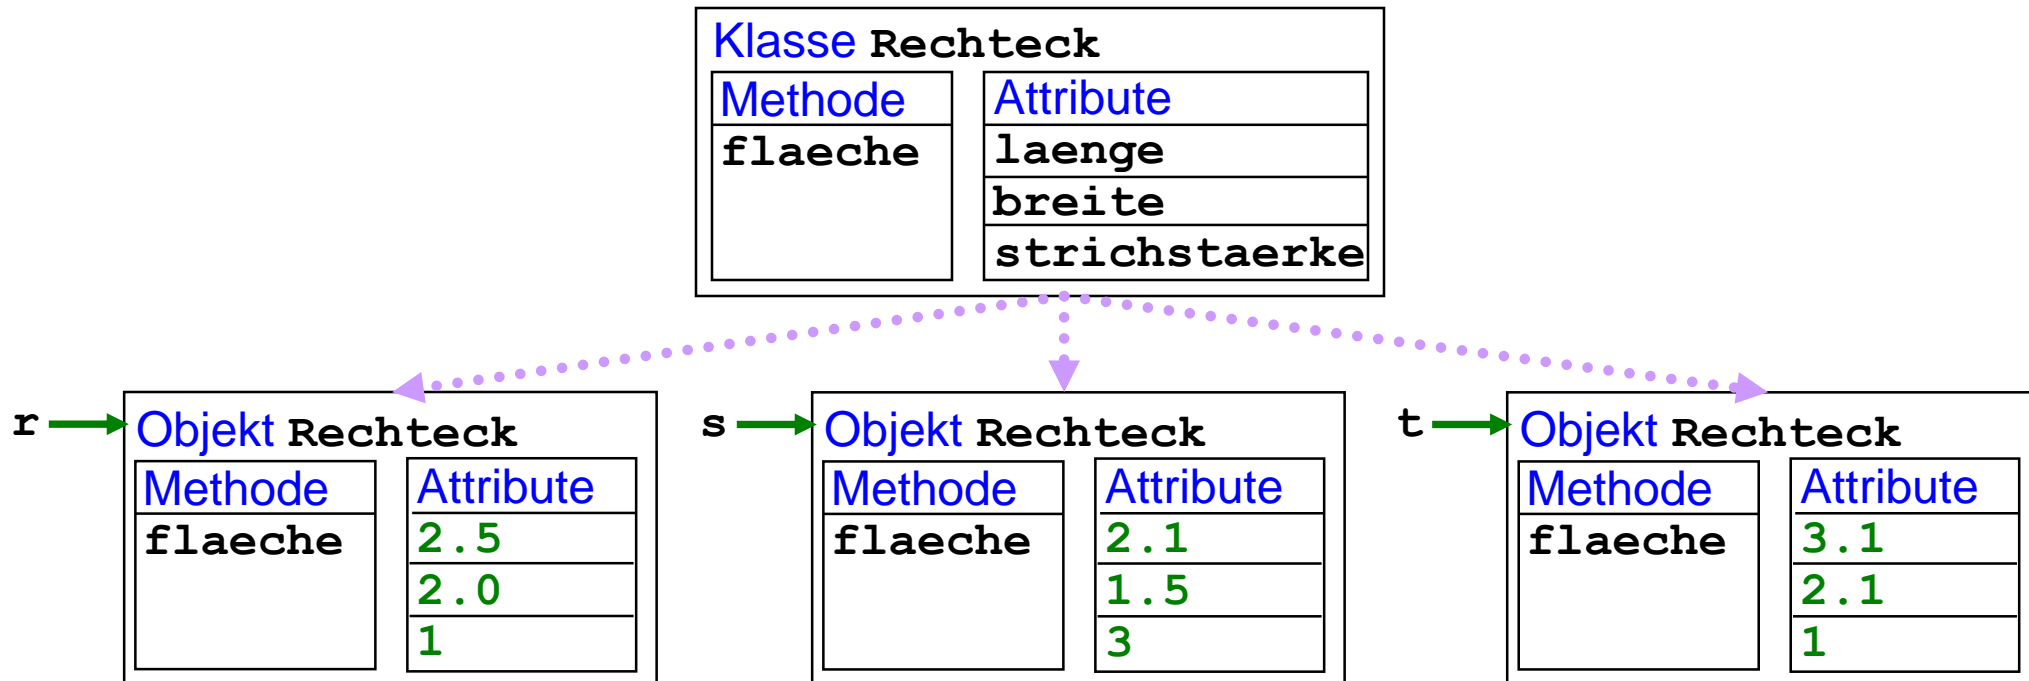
Klasse Rechteck

| Methode | Attribute |
|---|---|
| flaeche | laenge |
| | breite |
| | strichstaerke |

r Objekt Rechteck

| Methode | Attribute |
|---|---|
| flaeche | 2.5 |
| | 2.0 |
| | 1 |

s Objekt Rechteck

| Methode | Attribute |
|---|---|
| flaeche | 2.1 |
| | 1.5 |
| | 3 |

t Objekt Rechteck

| Methode | Attribute |
|---|---|
| flaeche | 3.1 |
| | 2.1 |
| | 1 |